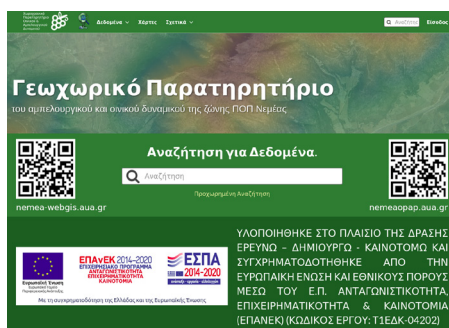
Δεδομένα Χάρτες Σχετικά Αναζήτηση Είσοδος

Γεωχωρικό Παρατηρητήριο

του αμπελουργικού και οινικού δυναμικού της ζώνης ΠΟΠ Νεμέας

Αναζήτηση για Δεδομένα.

Αναζήτηση

Προχωρημένη Αναζήτηση

nemea-webgis.aua.gr

nemeaopap.aua.gr

Ευρωπαϊκή Ένωση

ΕΠΑνΕΚ 2014-2020 ΕΠΙΧΕΙΡΗΣΙΑΚΟ ΠΡΟΓΡΑΜΜΑ ΑΝΤΑΓΩΝΙΣΤΙΚΟΤΗΤΑ ΕΠΙΧΕΙΡΗΜΑΤΙΚΟΤΗΤΑ ΚΑΙΝΟΤΟΜΙΑ

ΕΣΠΑ 2014-2020

Με τη συγχρηματοδότηση της Ελλάδας και της Ευρωπαϊκής Ένωσης

ΥΛΟΠΟΙΗΘΗΚΕ ΣΤΟ ΠΛΑΙΣΙΟ ΤΗΣ ΔΡΑΣΗΣ ΕΡΕΥΝΩ – ΔΗΜΙΟΥΡΓΩ - ΚΑΙΝΟΤΟΜΩ ΚΑΙ ΣΥΓΧΡΗΜΑΤΟΔΟΤΗΘΗΚΕ ΑΠΟ ΤΗΝ ΕΥΡΩΠΑΪΚΗ ΕΝΩΣΗ ΚΑΙ ΕΘΝΙΚΟΥΣ ΠΟΡΟΥΣ ΜΕΣΩ ΤΟΥ Ε.Π. ΑΝΤΑΓΩΝΙΣΤΙΚΟΤΗΤΑ, ΕΠΙΧΕΙΡΗΜΑΤΙΚΟΤΗΤΑ & ΚΑΙΝΟΤΟΜΙΑ (ΕΠΑΝΕΚ) (ΚΩΔΙΚΟΣ ΕΡΓΟΥ: Τ1ΕΔΚ-04202)